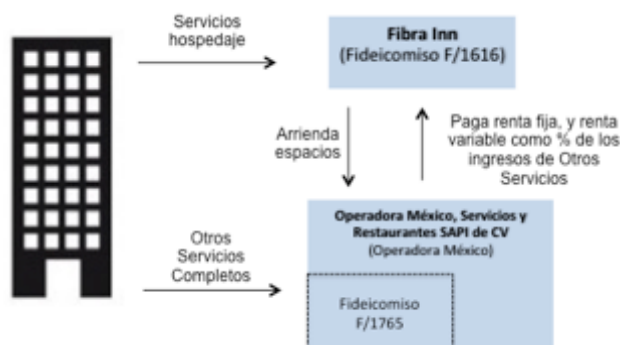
Servicios hospedaje

Fibra Inn
(Fideicomiso F/1616)

Arrienda espacios

Paga renta fija, y renta variable como % de los ingresos de Otros Servicios

Otros Servicios Completos

Operadora México, Servicios y Restaurantes SAPI de CV
(Operadora México)

Fideicomiso F/1765